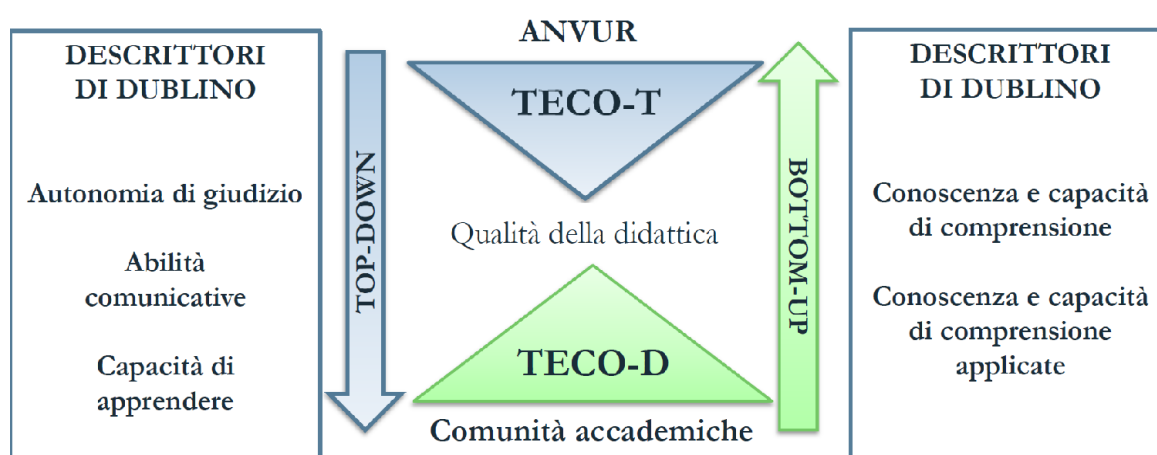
DESCRITTORI DI DUBLINO

Autonomia di giudizio

Abilità comunicative

Capacità di apprendere

TOP-DOWN

ANVUR

TECO-T

Qualità della didattica

TECO-D

Comunità accademiche

BOTTOM-UP

DESCRITTORI DI DUBLINO

Conoscenza e capacità di comprensione

Conoscenza e capacità di comprensione applicate